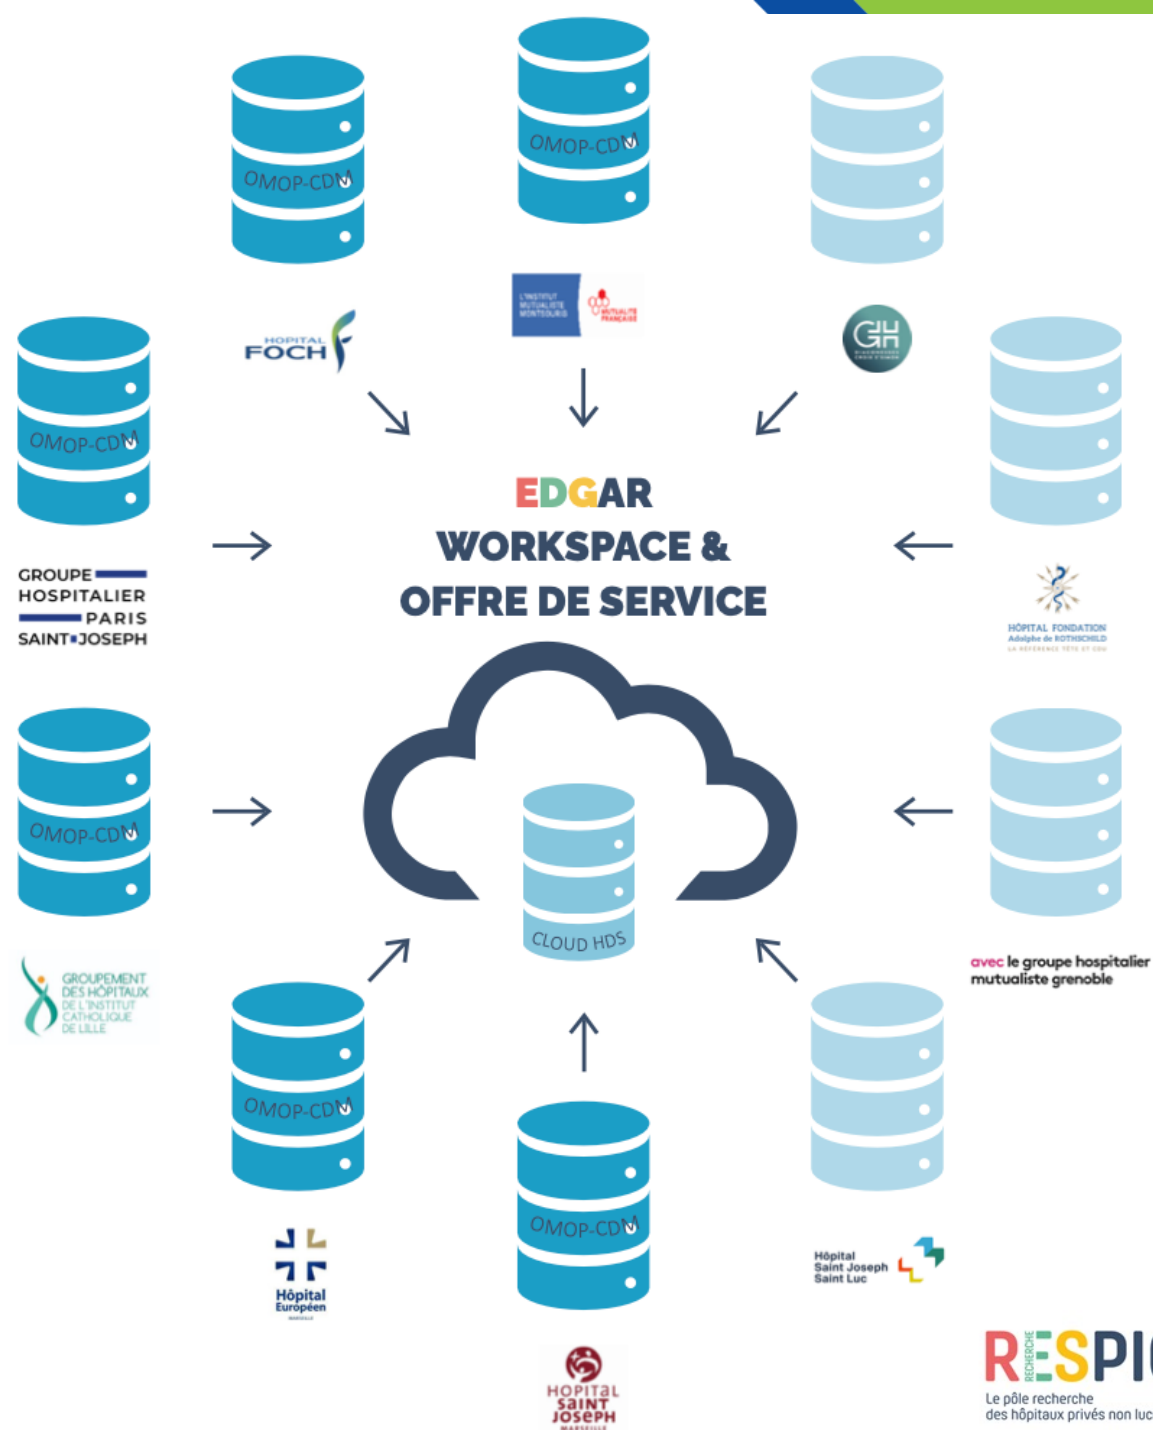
OMOP-CDM

OMOP-CDM

HOPITAL FOCH

L'INSTITUT MUTUALISTE MONTSOURIS

MUTUALITÉ FRANÇAISE

GH

OMOP-CDM

EDGAR
WORKSPACE &
OFFRE DE SERVICE

GROUPE HOSPITALIER PARIS SAINT-JOSEPH

HÔPITAL FONDATION Adolphe de ROTHSCHILD

OMOP-CDM

CLOUD HDS

GROUPEMENT DES HÔPITAUX DE L'INSTITUT CATHOLIQUE DE LILLE

avec le groupe hospitalier mutualiste grenoble

OMOP-CDM

OMOP-CDM

Hôpital Européen

Hôpital Saint Joseph Saint Luc

HOPITAL SAINT JOSEPH

RESPI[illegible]
Le pôle recherche des hôpitaux privés non luc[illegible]